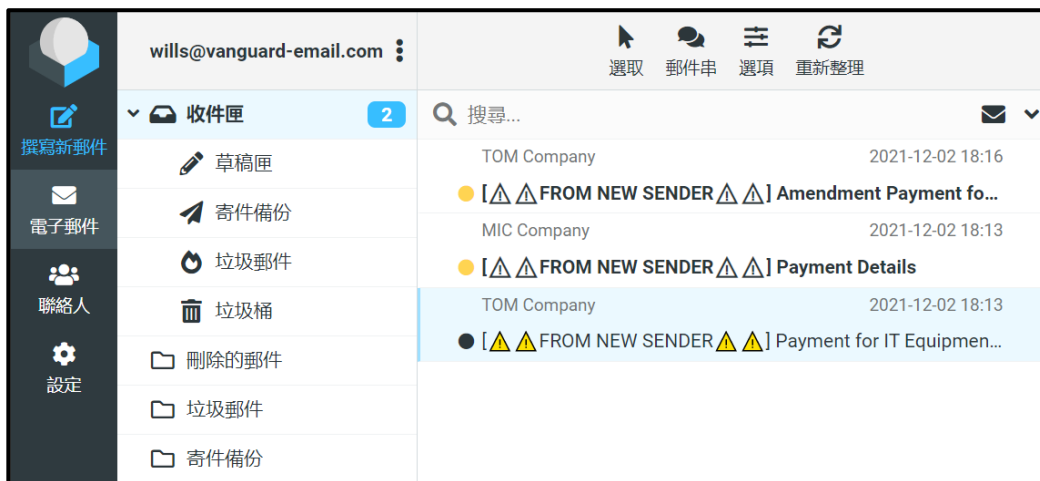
撰寫新郵件
電子郵件
聯絡人
設定

wills@vanguard-email.com

收件匣 2
草稿匣
寄件備份
垃圾郵件
垃圾桶
刪除的郵件
垃圾郵件
寄件備份

選取 郵件串 選項 重新整理

搜尋...

TOM Company 2021-12-02 18:16
[⚠⚠FROM NEW SENDER⚠⚠] Amendment Payment fo...

MIC Company 2021-12-02 18:13
[⚠⚠FROM NEW SENDER⚠⚠] Payment Details

TOM Company 2021-12-02 18:13
[⚠⚠FROM NEW SENDER⚠⚠] Payment for IT Equipmen...